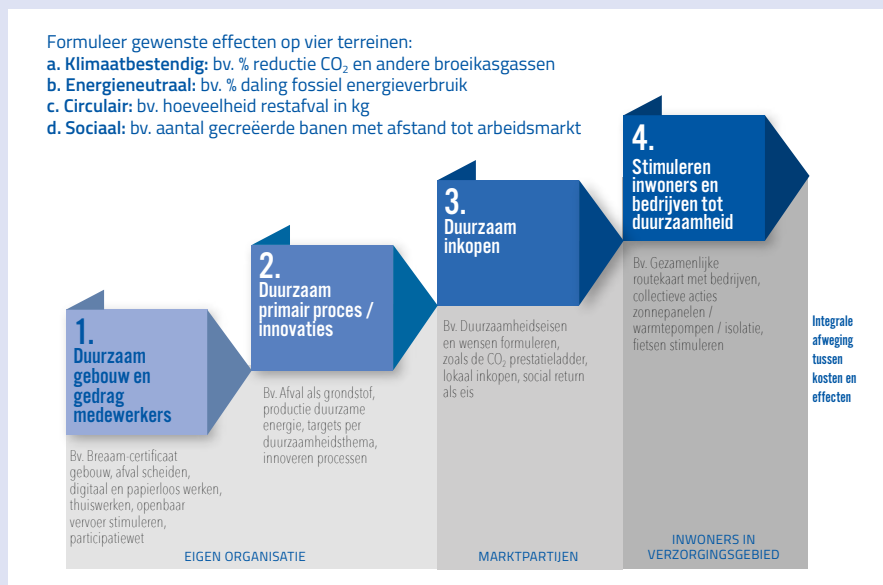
Formuleer gewenste effecten op vier terreinen:
**a. Klimaatbestendig:** bv. % reductie $CO_2$ en andere broeikasgassen
**b. Energieneutraal:** bv. % daling fossiel energieverbruik
**c. Circulair:** bv. hoeveelheid restafval in kg
**d. Sociaal:** bv. aantal gecreëerde banen met afstand tot arbeidsmarkt

1. Duurzaam gebouw en gedrag medewerkers

Bv. Breaam-certificaat gebouw, afval scheiden, digitaal en papierloos werken, thuiswerken, openbaar vervoer stimuleren, participatiewet

EIGEN ORGANISATIE

2. Duurzaam primair proces / innovaties

Bv. Afval als grondstof, productie duurzame energie, targets per duurzaamheidsthema, innoveren processen

3. Duurzaam inkopen

Bv. Duurzaamheidseisen en wensen formuleren, zoals de $CO_2$ prestatieladder, lokaal inkopen, social return als eis

MARKTPARTIJEN

4. Stimuleren inwoners en bedrijven tot duurzaamheid

Bv. Gezamenlijke routekaart met bedrijven, collectieve acties zonnepanelen / warmtepompen / isolatie, fietsen stimuleren

INWONERS IN VERZORGINGSGEBIED

Integrale afweging tussen kosten en effecten